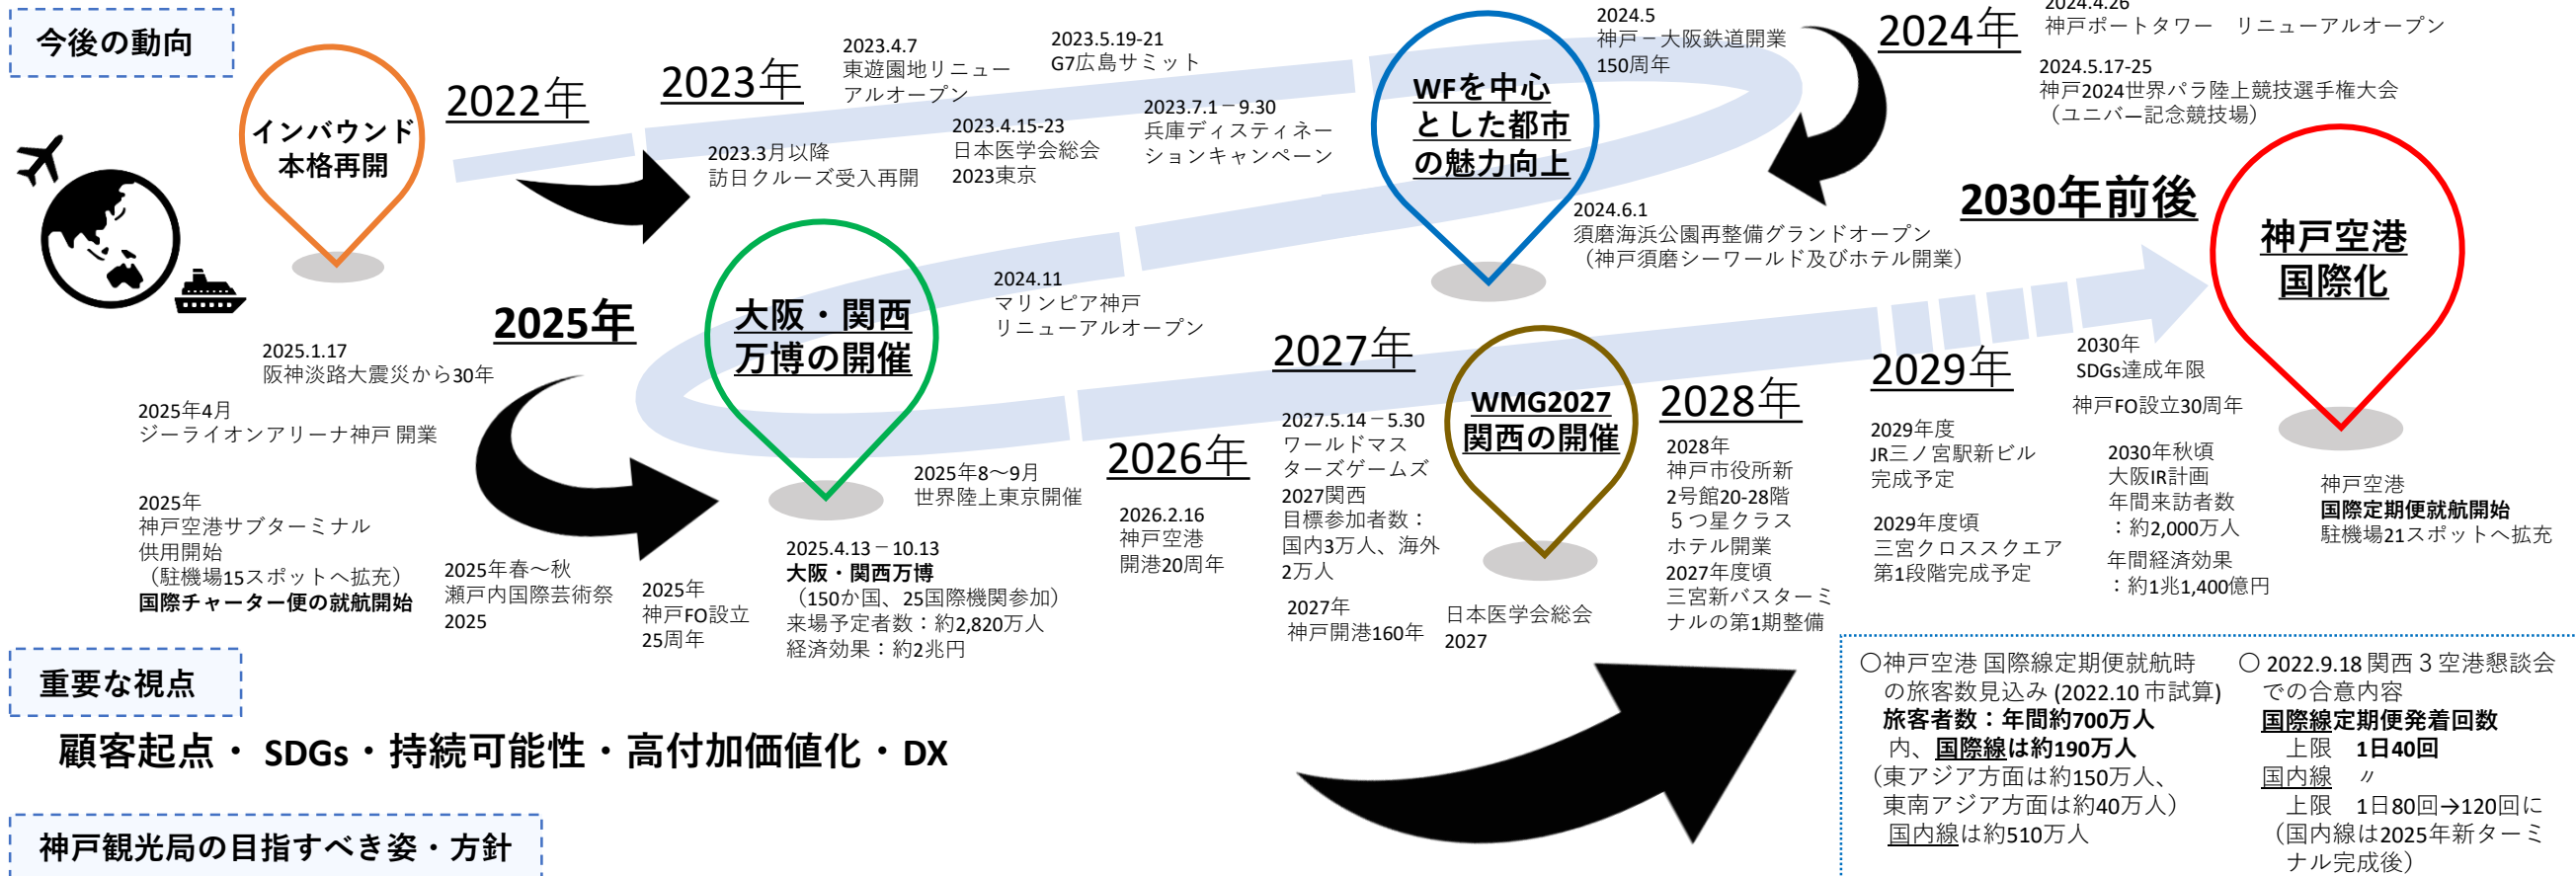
今後の動向

インバウンド本格再開

2022年

2023年

2023.4.7
東遊園地リニューアルオープン

2023.5.19-21
G7広島サミット

2023.3月以降
訪日クルーズ受入再開

2023.4.15-23
日本医学会総会2023東京

2023.7.1－9.30
兵庫ディスティネーションキャンペーン

WFを中心とした都市の魅力向上

2024.5
神戸－大阪鉄道開業150周年

2024年

2024.4.26
神戸ポートタワー　リニューアルオープン

2024.5.17-25
神戸2024世界パラ陸上競技選手権大会
（ユニバー記念競技場）

2024.6.1
須磨海浜公園再整備グランドオープン
（神戸須磨シーワールド及びホテル開業）

2030年前後

神戸空港国際化

2024.11
マリンピア神戸リニューアルオープン

2025年

2025.1.17
阪神淡路大震災から30年

2025年4月
ジーライオンアリーナ神戸 開業

2025年
神戸空港サブターミナル供用開始
（駐機場15スポットへ拡充）
国際チャーター便の就航開始

2025年春～秋
瀬戸内国際芸術祭2025

2025年
神戸FO設立25周年

大阪・関西万博の開催

2025年8～9月
世界陸上東京開催

2025.4.13－10.13
大阪・関西万博
（150か国、25国際機関参加）
来場予定者数：約2,820万人
経済効果：約2兆円

2026年

2026.2.16
神戸空港開港20周年

2027年

2027.5.14－5.30
ワールドマスターズゲームズ2027関西
目標参加者数：国内3万人、海外2万人

2027年
神戸開港160年

WMG2027関西の開催

日本医学会総会2027

2028年

2028年
神戸市役所新2号館20-28階５つ星クラスホテル開業
2027年度頃
三宮新バスターミナルの第1期整備

2029年

2029年度
JR三ノ宮駅新ビル完成予定

2029年度頃
三宮クロススクエア第1段階完成予定

2030年
SDGs達成年限

神戸FO設立30周年

2030年秋頃
大阪IR計画
年間来訪者数
：約2,000万人
年間経済効果
：約1兆1,400億円

神戸空港
国際定期便就航開始
駐機場21スポットへ拡充

重要な視点

顧客起点・ SDGs・持続可能性・高付加価値化・DX

神戸観光局の目指すべき姿・方針

○神戸空港 国際線定期便就航時の旅客数見込み (2022.10 市試算)
旅客者数：年間約700万人
内、国際線は約190万人
（東アジア方面は約150万人、東南アジア方面は約40万人）
国内線は約510万人

○ 2022.9.18 関西３空港懇談会での合意内容
国際線定期便発着回数
上限　1日40回
国内線　〃
上限　1日80回→120回に
（国内線は2025年新ターミナル完成後）